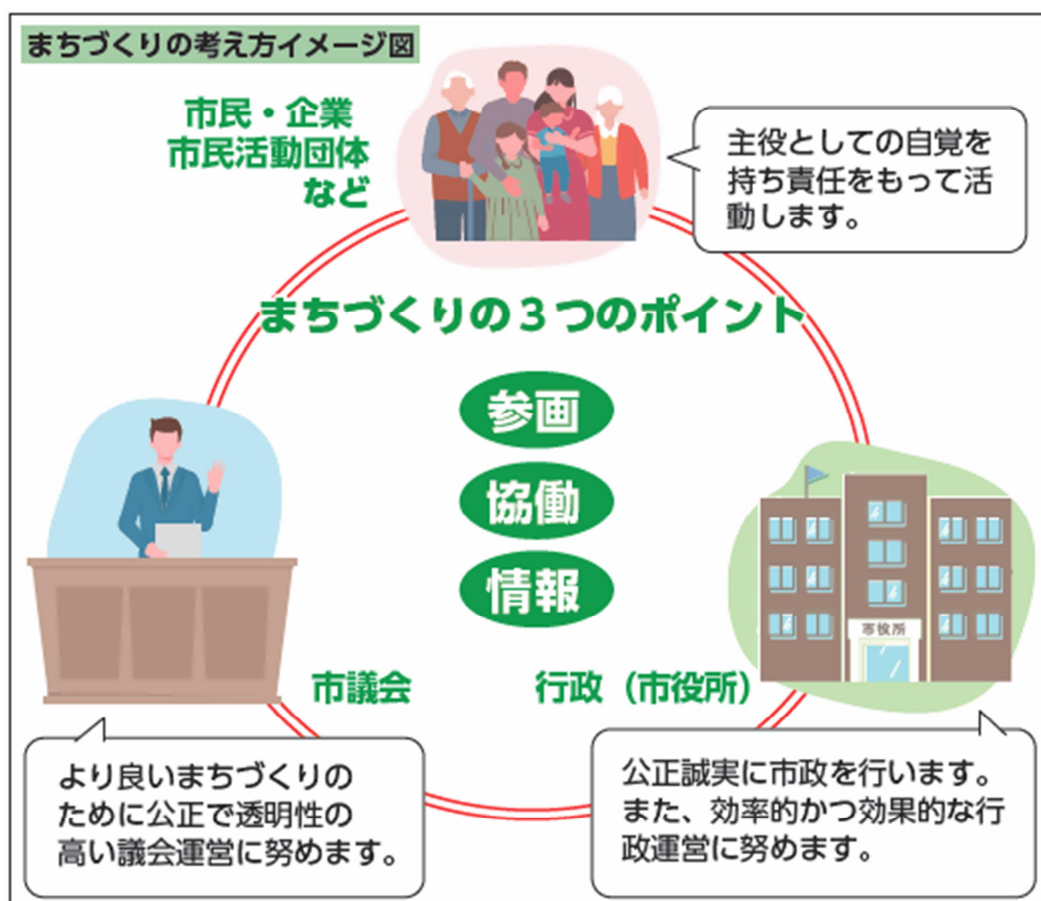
まちづくりの考え方イメージ図

市民・企業
市民活動団体
など

主役としての自覚を持ち責任をもって活動します。

まちづくりの３つのポイント

参画

協働

情報

市役所

市議会

行政（市役所）

より良いまちづくりのために公正で透明性の高い議会運営に努めます。

公正誠実に市政を行います。また、効率的かつ効果的な行政運営に努めます。